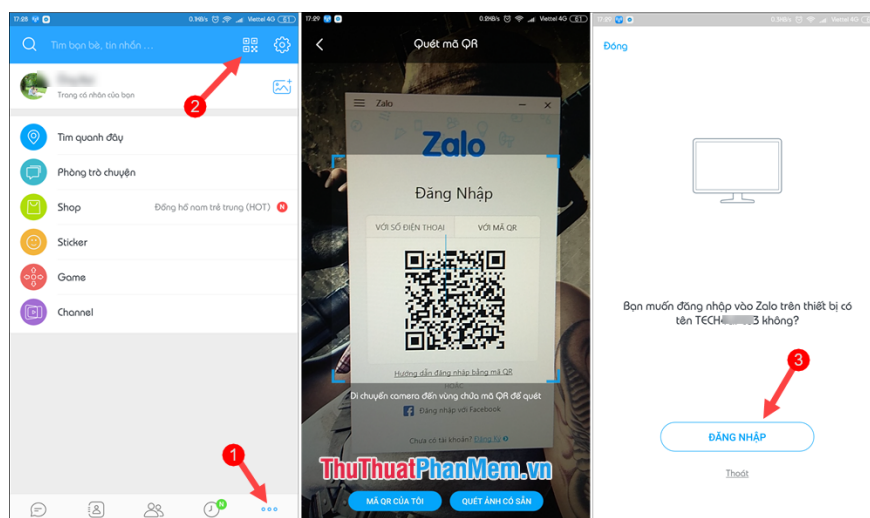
17:28 0.1KB/s Viettel 4G 61

Tìm bạn bè, tin nhắn ...

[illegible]
Trang cá nhân của bạn

2

Tìm quanh đây

Phòng trò chuyện

Shop Đồng hồ nam trẻ trung (HOT) N

Sticker

Game

Channel

1

N

17:29 0.2KB/s Viettel 4G 61

Quét mã QR

Zalo

Zalo

Đăng Nhập

VỚI SỐ ĐIỆN THOẠI VỚI MÃ QR

Hướng dẫn đăng nhập bằng mã QR

HOẶC

Di chuyển camera đến vùng chứa mã QR để quét

Đăng nhập với Facebook

Chưa có tài khoản? Đăng ký

ThuThuatPhanMem.vn

MÃ QR CỦA TÔI QUÉT ẢNH CÓ SẴN

17:29 0.1KB/s Viettel 4G 61

Đóng

Bạn muốn đăng nhập vào Zalo trên thiết bị có tên TECH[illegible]3 không?

3

ĐĂNG NHẬP

Thoát